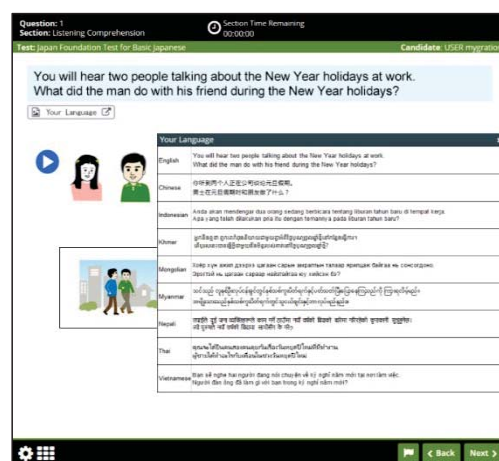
Question: 1
Section: Listening Comprehension
Section Time Remaining
00:00:00
Test: Japan Foundation Test for Basic Japanese
Candidate: USER mygration

You will hear two people talking about the New Year holidays at work. What did the man do with his friend during the New Year holidays?

Your Language

Your Language

| | |
|---|---|
| English | You will hear two people talking about the New Year holidays at work. What did the man do with his friend during the New Year holidays? |
| Chinese | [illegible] |
| Indonesian | Anda akan mendengar dua orang sedang berbicara tentang liburan tahun baru di tempat kerja. Apa yang telah dilakukan pria itu dengan temannya pada liburan tahun baru? |
| Khmer | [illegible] |
| Mongolian | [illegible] |
| Myanmar | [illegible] |
| Nepali | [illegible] |
| Thai | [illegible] |
| Vietnamese | Bạn sẽ nghe hai người đang nói chuyện về kỳ nghỉ năm mới tại nơi làm việc. Người đàn ông đã làm gì với bạn trong kỳ nghỉ năm mới? |

Back
Next